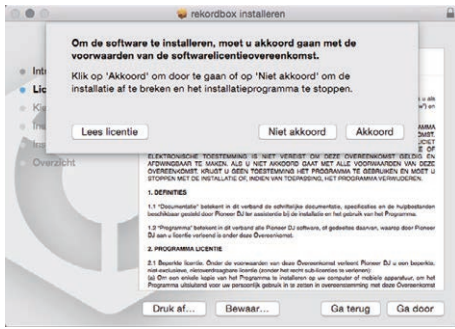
rekordbox installeren

Om de software te installeren, moet u akkoord gaan met de voorwaarden van de softwarelicentieovereenkomst.

Klik op 'Akkoord' om door te gaan of op 'Niet akkoord' om de installatie af te breken en het installatieprogramma te stoppen.

Lees licentie

Niet akkoord

Akkoord

Int

Lic

Ki

In

In

Overzicht

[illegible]

ELEKTRONISCHE TOESTEMMING IS NIET VEREIST OM DEZE OVEREENKOMST GELDIG EN AFDWINGBAAR TE MAKEN. ALS U NIET AKKOORD GAAT MET ALLE VOORWAARDEN VAN DEZE OVEREENKOMST KRIJGT U GEEN TOESTEMMING HET PROGRAMMA TE GEBRUIKEN EN MOET U STOPPEN MET DE INSTALLATIE OF, INDIEN VAN TOEPASSING, HET PROGRAMMA VERWIJDEREN.

1. DEFINITIES

1.1 "Documentatie" betekent in dit verband de schriftelijke documentatie, specificaties en de hulpbestanden beschikbaar gesteld door Pioneer DJ ter assistentie bij de installatie en het gebruik van het Programma.

1.2 "Programma" betekent in dit verband alle Pioneer DJ software, of gedeeltes daarvan, waarop door Pioneer DJ aan u licentie verleend is onder deze Overeenkomst.

2. PROGRAMMA LICENTIE

2.1 Beperkte licentie. Onder de voorwaarden van deze Overeenkomst verleent Pioneer DJ u een beperkte, niet-exclusieve, niet-overdraagbare licentie (zonder het recht sub-licenties te verlenen):
(a) Om een enkele kopie van het Programma te installeren op uw computer of mobiele apparatuur, om het Programma uitsluitend voor uw persoonlijk gebruik in te zetten in overeenstemming met deze Overeenkomst

Druk af...

Bewaar...

Ga terug

Ga door